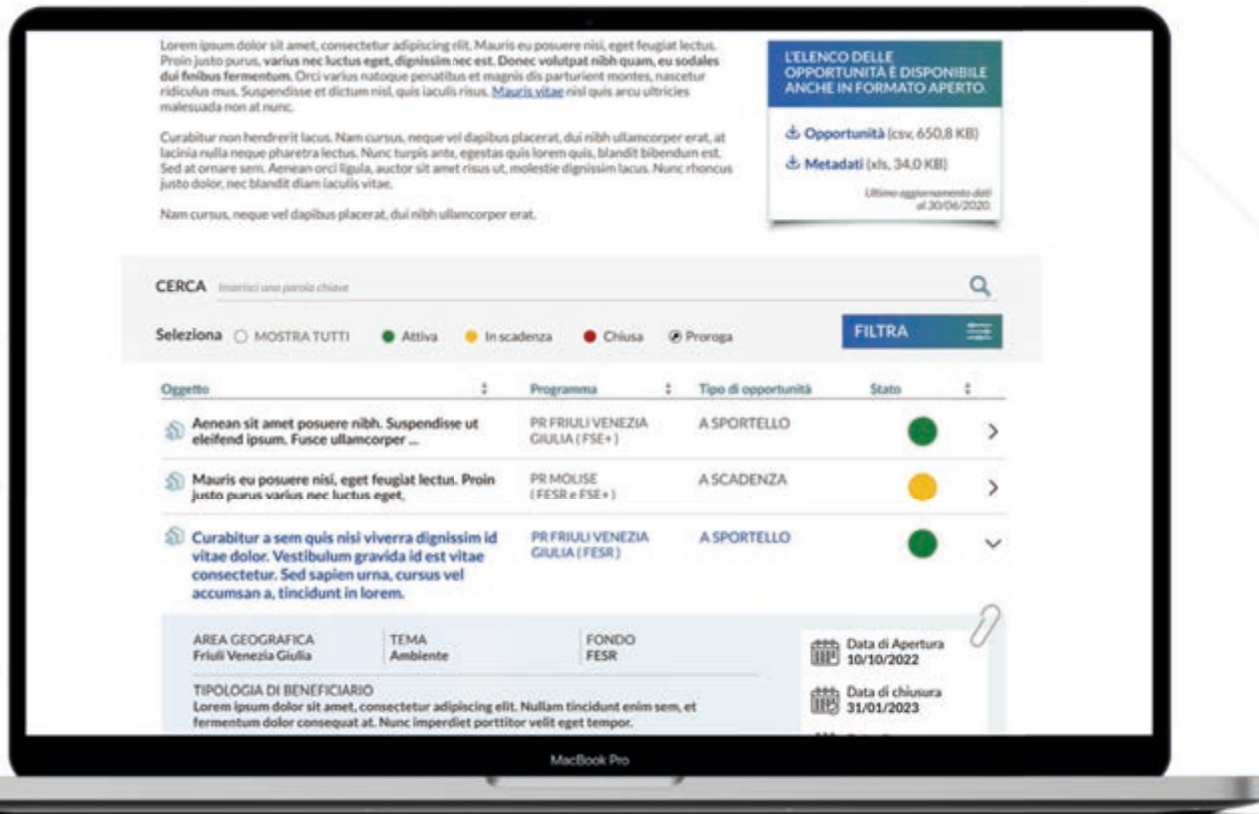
Lorem ipsum dolor sit amet, consectetur adipiscing elit. Mauris eu posuere nisi, eget feugiat lectus. Proin justo purus, varius nec luctus eget, dignissim nec est. Donec volutpat nibh quam, eu sodales dui finibus fermentum. Orci varius natoque penatibus et magnis dis parturient montes, nascetur ridiculus mus. Suspendisse et dictum nisl, quis iaculis risus. Mauris vitae nisl quis arcu ultricies malesuada non at nunc.

Curabitur non hendrerit lacus. Nam cursus, neque vel dapibus placerat, dui nibh ullamcorper erat, at lacinia nulla neque pharetra lectus. Nunc turpis ante, egestas quis lorem quis, blandit bibendum est. Sed at ornare sem. Aenean orci ligula, auctor sit amet risus ut, molestie dignissim lacus. Nunc rhoncus justo dolor, nec blandit diam iaculis vitae.

Nam cursus, neque vel dapibus placerat, dui nibh ullamcorper erat.

L'ELENCO DELLE OPPORTUNITÀ È DISPONIBILE ANCHE IN FORMATO APERTO.

Opportunità (csv, 650,8 KB)

Metadati (xls, 34,0 KB)

Ultimo aggiornamento dati al 30/06/2020.

CERCA Inserisci una parola chiave

Seleziona MOSTRA TUTTI Attiva In scadenza Chiusa Proroga

FILTRA

| Oggetto | Programma | Tipo di opportunità | Stato |
|---|---|---|---|
| Aenean sit amet posuere nibh. Suspendisse ut eleifend ipsum. Fusce ullamcorper ... | PR FRIULI VENEZIA GIULIA (FSE+) | A SPORTELLO | |
| Mauris eu posuere nisi, eget feugiat lectus. Proin justo purus varius nec luctus eget, | PR MOLISE (FESR e FSE+) | A SCADENZA | |
| Curabitur a sem quis nisi viverra dignissim id vitae dolor. Vestibulum gravida id est vitae consectetur. Sed sapien urna, cursus vel accumsan a, tincidunt in lorem. | PR FRIULI VENEZIA GIULIA (FESR) | A SPORTELLO | |

AREA GEOGRAFICA
Friuli Venezia Giulia

TEMA
Ambiente

FONDO
FESR

Data di Apertura
10/10/2022

Data di chiusura
31/01/2023

TIPOLOGIA DI BENEFICIARIO
Lorem ipsum dolor sit amet, consectetur adipiscing elit. Nullam tincidunt enim sem, et fermentum dolor consequat at. Nunc imperdiet porttitor velit eget tempor.

MacBook Pro